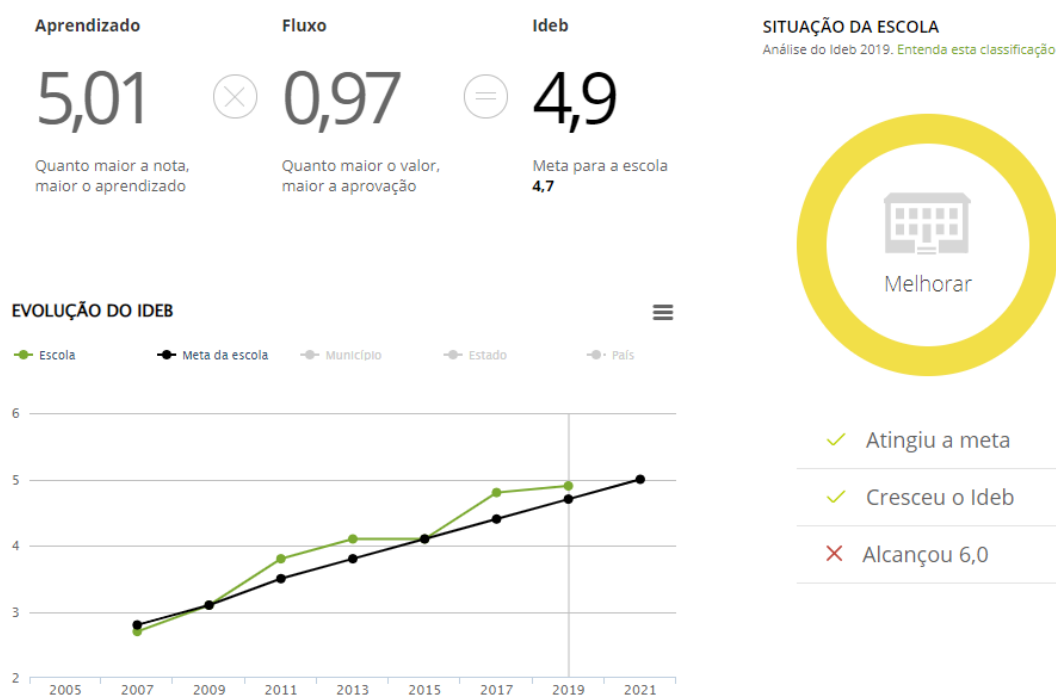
Aprendizado

5,01

Quanto maior a nota, maior o aprendizado

Fluxo

0,97

Quanto maior o valor, maior a aprovação

Ideb

4,9

Meta para a escola
4,7

SITUAÇÃO DA ESCOLA
Análise do Ideb 2019. Entenda esta classificação

Melhorar

EVOLUÇÃO DO IDEB

Escola
Meta da escola
Município
Estado
País

6
5
4
3
2

2005 2007 2009 2011 2013 2015 2017 2019 2021

✓ Atingiu a meta

✓ Cresceu o Ideb

✕ Alcançou 6,0